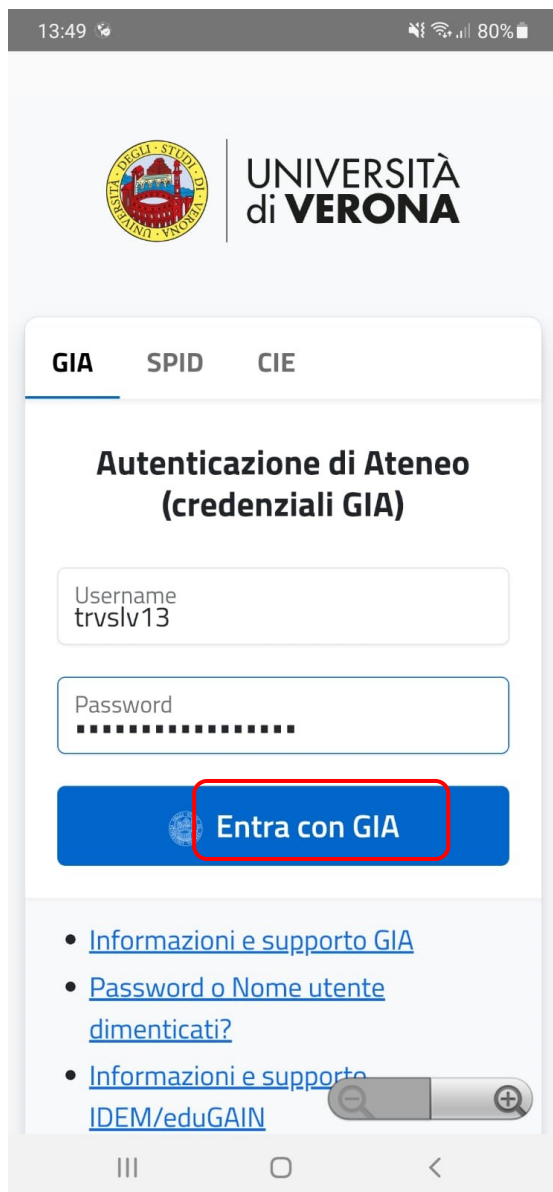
13:49 80%

DEGLI STUDI DI VERONA UNIVERSITAS

UNIVERSITÀ
di VERONA

GIA SPID CIE

Autenticazione di Ateneo (credenziali GIA)

Username
trvslv13

Password
••••••••••••••••

Entra con GIA

- Informazioni e supporto GIA
- Password o Nome utente dimenticati?
- Informazioni e supporto IDEM/eduGAIN